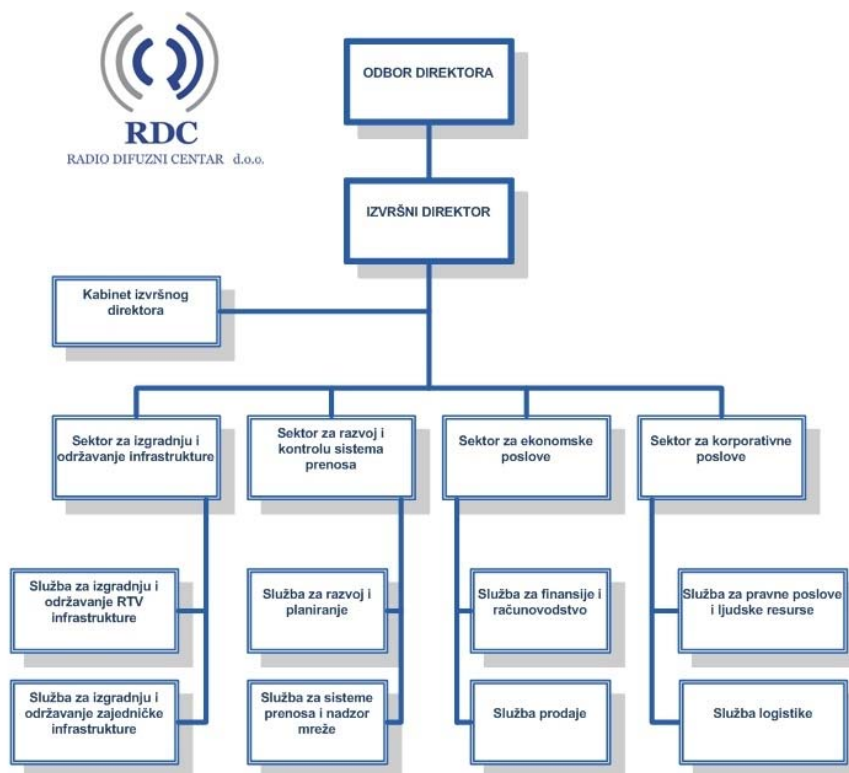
RDC
RADIO DIFUZNI CENTAR d.o.o.

ODBOR DIREKTORA

IZVRŠNI DIREKTOR

Kabinet izvršnog direktora

Sektor za izgradnju i održavanje infrastrukture

Služba za izgradnju i održavanje RTV infrastrukture

Služba za izgradnju i održavanje zajedničke infrastrukture

Sektor za razvoj i kontrolu sistema prenosa

Služba za razvoj i planiranje

Služba za sisteme prenosa i nadzor mreže

Sektor za ekonomske poslove

Služba za finansije i računovodstvo

Služba prodaje

Sektor za korporativne poslove

Služba za pravne poslove i ljudske resurse

Služba logistike